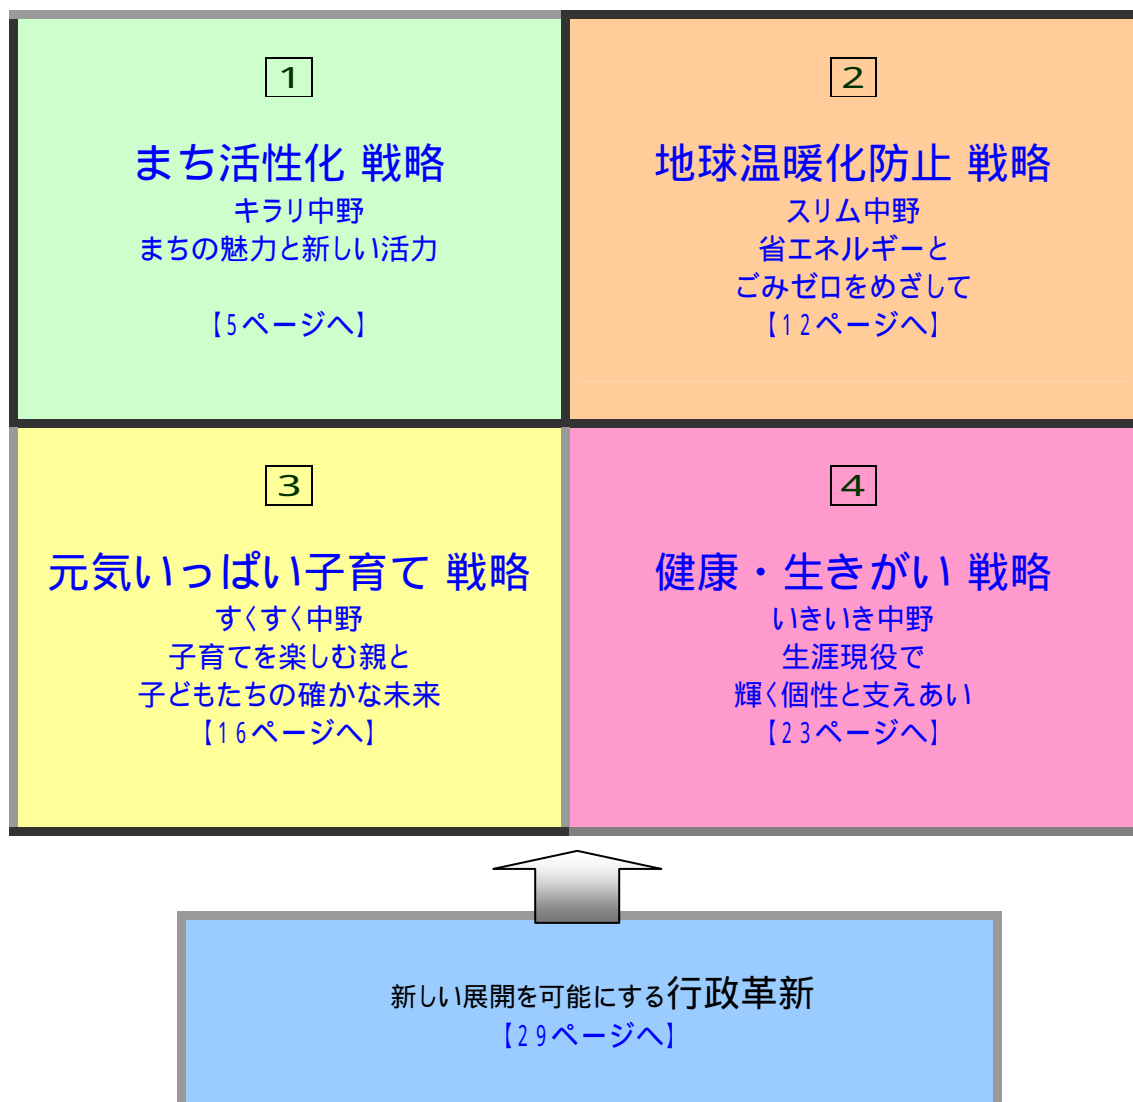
1

まち活性化 戦略
キラリ中野
まちの魅力と新しい活力

【5ページへ】

2

地球温暖化防止 戦略
スリム中野
省エネルギーと
ごみゼロをめざして
【12ページへ】

3

元気いっぱい子育て 戦略
すくすく中野
子育てを楽しむ親と
子どもたちの確かな未来
【16ページへ】

4

健康・生きがい 戦略
いきいき中野
生涯現役で
輝く個性と支えあい
【23ページへ】

新しい展開を可能にする行政革新
【29ページへ】